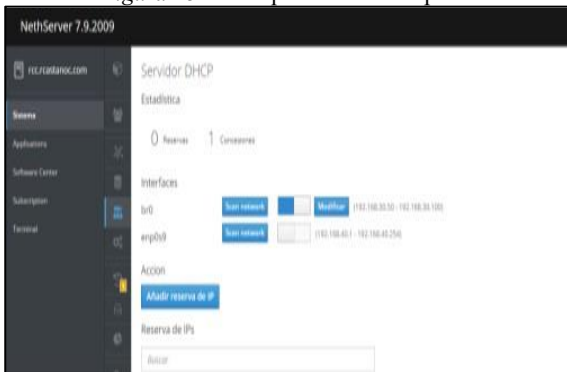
NethServer 7.9.2009

rcc.rcastanoc.com

Sistema

Applications

Software Center

Subscription

Terminal

Servidor DHCP

Estadística

0 Reservas 1 Concesiones

Interfaces

br0 Scan network Modificar (192.168.30.50 - 192.168.30.100)

enp0s9 Scan network (192.168.40.1 - 192.168.40.254)

Accion

Añadir reserva de IP

Reserva de IPs

Buscar